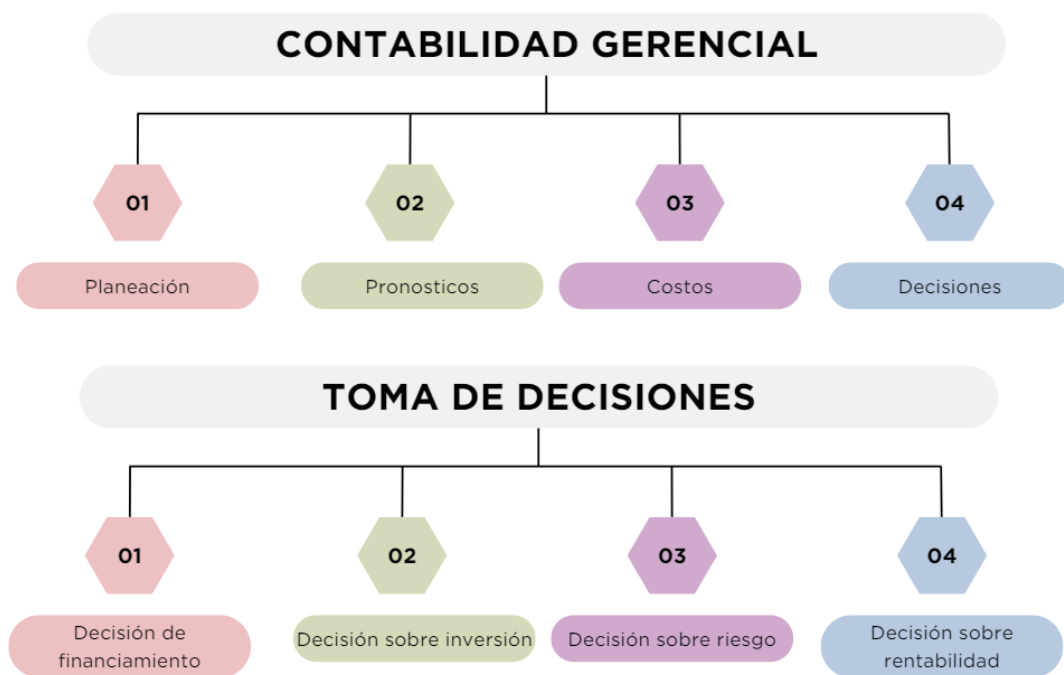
CONTABILIDAD GERENCIAL

01

Planeación

02

Pronosticos

03

Costos

04

Decisiones

TOMA DE DECISIONES

01

Decisión de financiamiento

02

Decisión sobre inversión

03

Decisión sobre riesgo

04

Decisión sobre rentabilidad